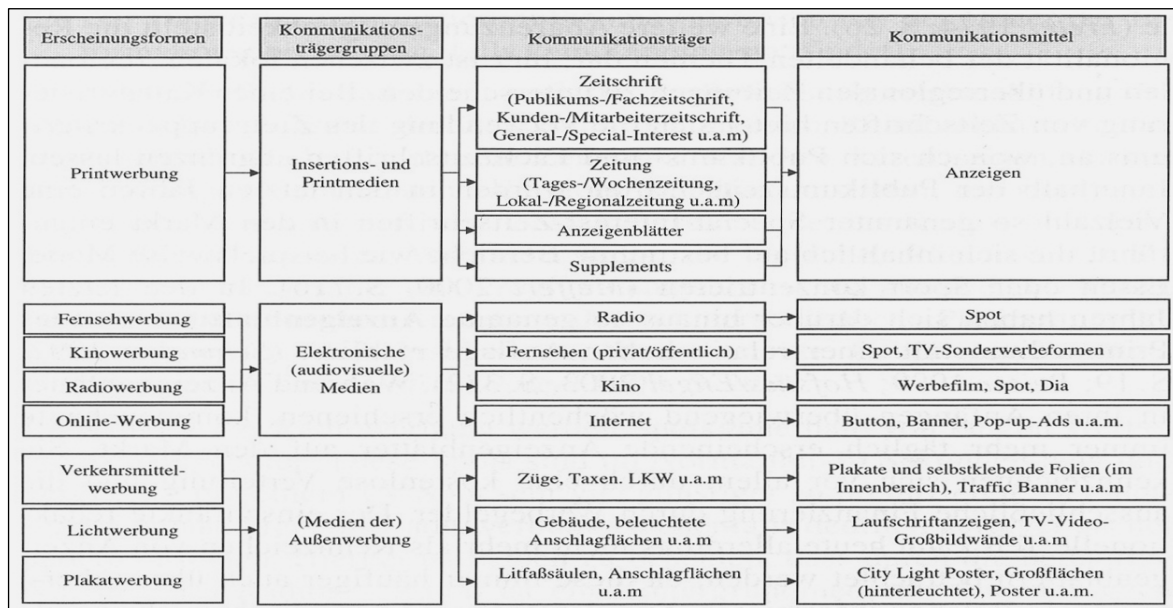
| Erscheinungsformen | Kommunikationsträgergruppen | Kommunikationsträger | Kommunikationsmittel |
|---|---|---|---|
| Printwerbung | Insertions- und Printmedien | Zeitschrift (Publikums-/Fachzeitschrift, Kunden-/Mitarbeiterzeitschrift, General-/Special-Interest u.a.m) | Anzeigen |
| | | Zeitung (Tages-/Wochenzeitung, Lokal-/Regionalzeitung u.a.m) | |
| | | Anzeigenblätter | |
| | | Supplements | |
| Fernsehwerbung | Elektronische (audiovisuelle) Medien | Radio | Spot |
| Kinowerbung | | Fernsehen (privat/öffentlich) | Spot, TV-Sonderwerbeformen |
| Radiowerbung | | Kino | Werbefilm, Spot, Dia |
| Online-Werbung | | Internet | Button, Banner, Pop-up-Ads u.a.m. |
| Verkehrsmittelwerbung | (Medien der) Außenwerbung | Züge, Taxen. LKW u.a.m | Plakate und selbstklebende Folien (im Innenbereich), Traffic Banner u.a.m |
| Lichtwerbung | | Gebäude, beleuchtete Anschlagflächen u.a.m | Laufschriftanzeigen, TV-Video-Großbildwände u.a.m |
| Plakatwerbung | | Litfaßsäulen, Anschlagflächen u.a.m | City Light Poster, Großflächen (hinterleuchtet), Poster u.a.m. |